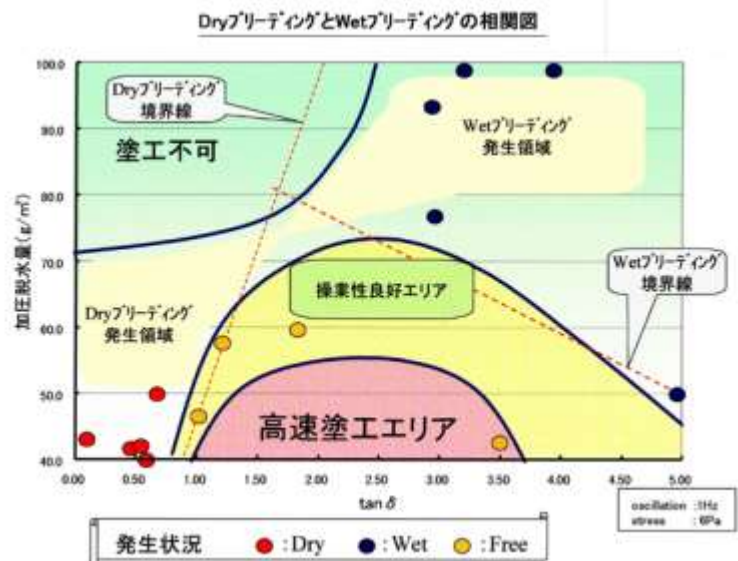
Dryブリーディング とWetブリーディング の相関図

100.0
90.0
80.0
70.0
60.0
50.0
40.0

加圧脱水量（g/m²）

Dryブリーディング 境界線

塗工不可

Wetブリーディング 発生領域

Wetブリーディング 境界線

操業性良好エリア

Dryブリーディング 発生領域

高速塗工エリア

0.00 0.50 1.00 1.50 2.00 2.50 3.00 3.50 4.00 4.50 5.00

tan δ

oscillation : 1Hz
stress : 6Pa

発生状況 : Dry : Wet : Free